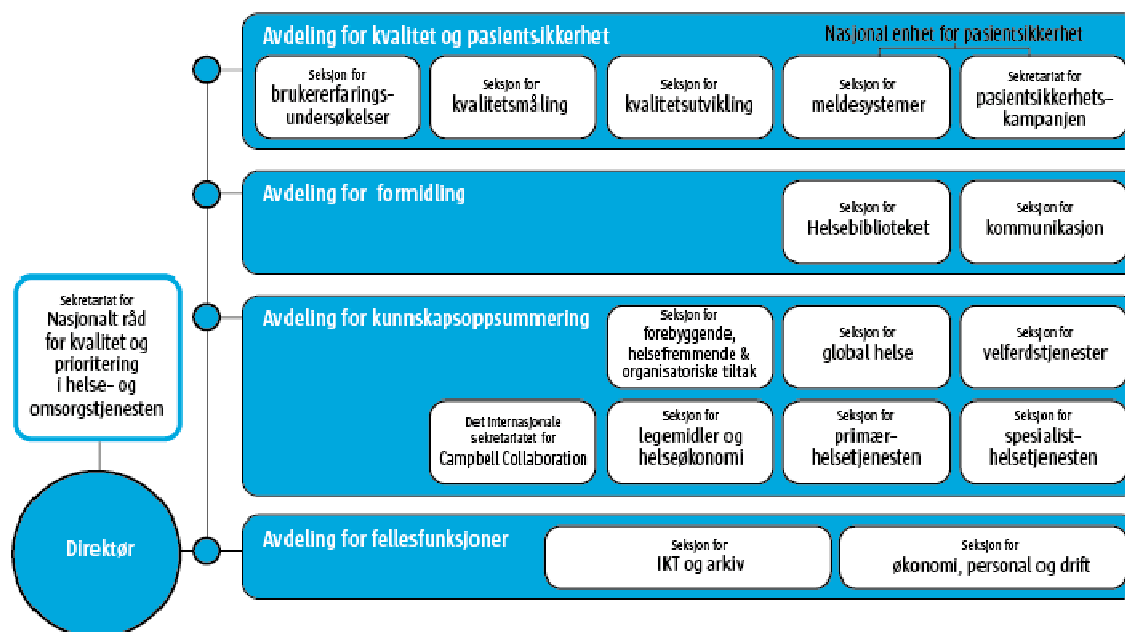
Avdeling for kvalitet og pasientsikkerhet

Nasjonal enhet for pasientsikkerhet

Seksjon for brukererfaringsundersøkelser

Seksjon for kvalitetsmåling

Seksjon for kvalitetsutvikling

Seksjon for meldesystemer

Sekretariat for pasientsikkerhetskampanjen

Avdeling for formidling

Seksjon for Helsebiblioteket

Seksjon for kommunikasjon

Sekretariat for Nasjonalt råd for kvalitet og prioritering i helse- og omsorgstjenesten

Avdeling for kunnskapsoppsummering

Seksjon for forebyggende, helsefremmende & organisatoriske tiltak

Seksjon for global helse

Seksjon for velferdstjenester

Det internasjonale sekretariatet for Campbell Collaboration

Seksjon for legemidler og helseøkonomi

Seksjon for primærhelsetjenesten

Seksjon for spesialisthelsetjenesten

Direktør

Avdeling for fellesfunksjoner

Seksjon for IKT og arkiv

Seksjon for økonomi, personal og drift